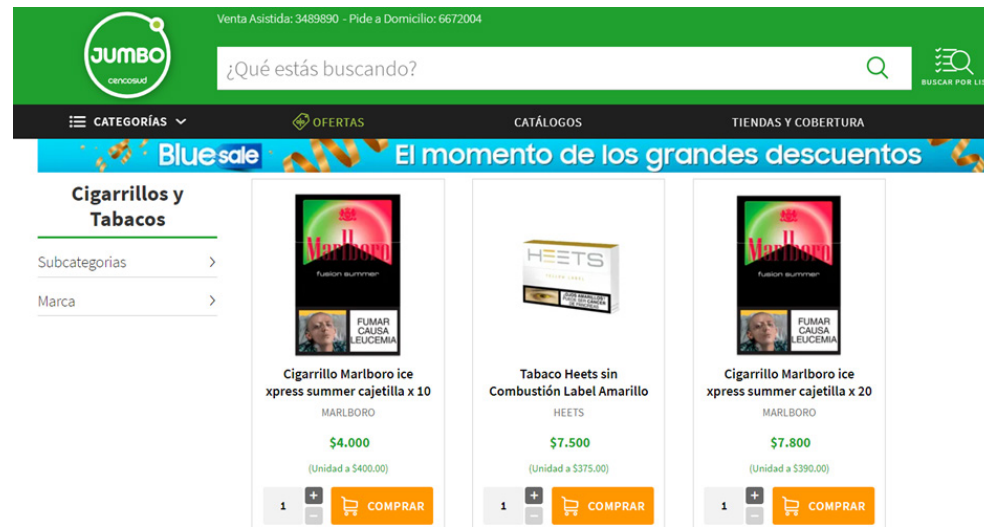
JUMBO
cencosud

Venta Asistida: 3489890 - Pide a Domicilio: 6672004

¿Qué estás buscando?

BUSCAR POR LIS

CATEGORÍAS

OFERTAS

CATÁLOGOS

TIENDAS Y COBERTURA

Blue sale El momento de los grandes descuentos

Cigarrillos y Tabacos

Subcategorias

Marca

Marlboro
fusion summer
FUMAR CAUSA LEUCEMIA

Cigarrillo Marlboro ice xpress summer cajetilla x 10
MARLBORO
$4.000
(Unidad a $400.00)
1
COMPRAR

HEETS

Tabaco Heets sin Combustión Label Amarillo
HEETS
$7.500
(Unidad a $375.00)
1
COMPRAR

Marlboro
fusion summer
FUMAR CAUSA LEUCEMIA

Cigarrillo Marlboro ice xpress summer cajetilla x 20
MARLBORO
$7.800
(Unidad a $390.00)
1
COMPRAR